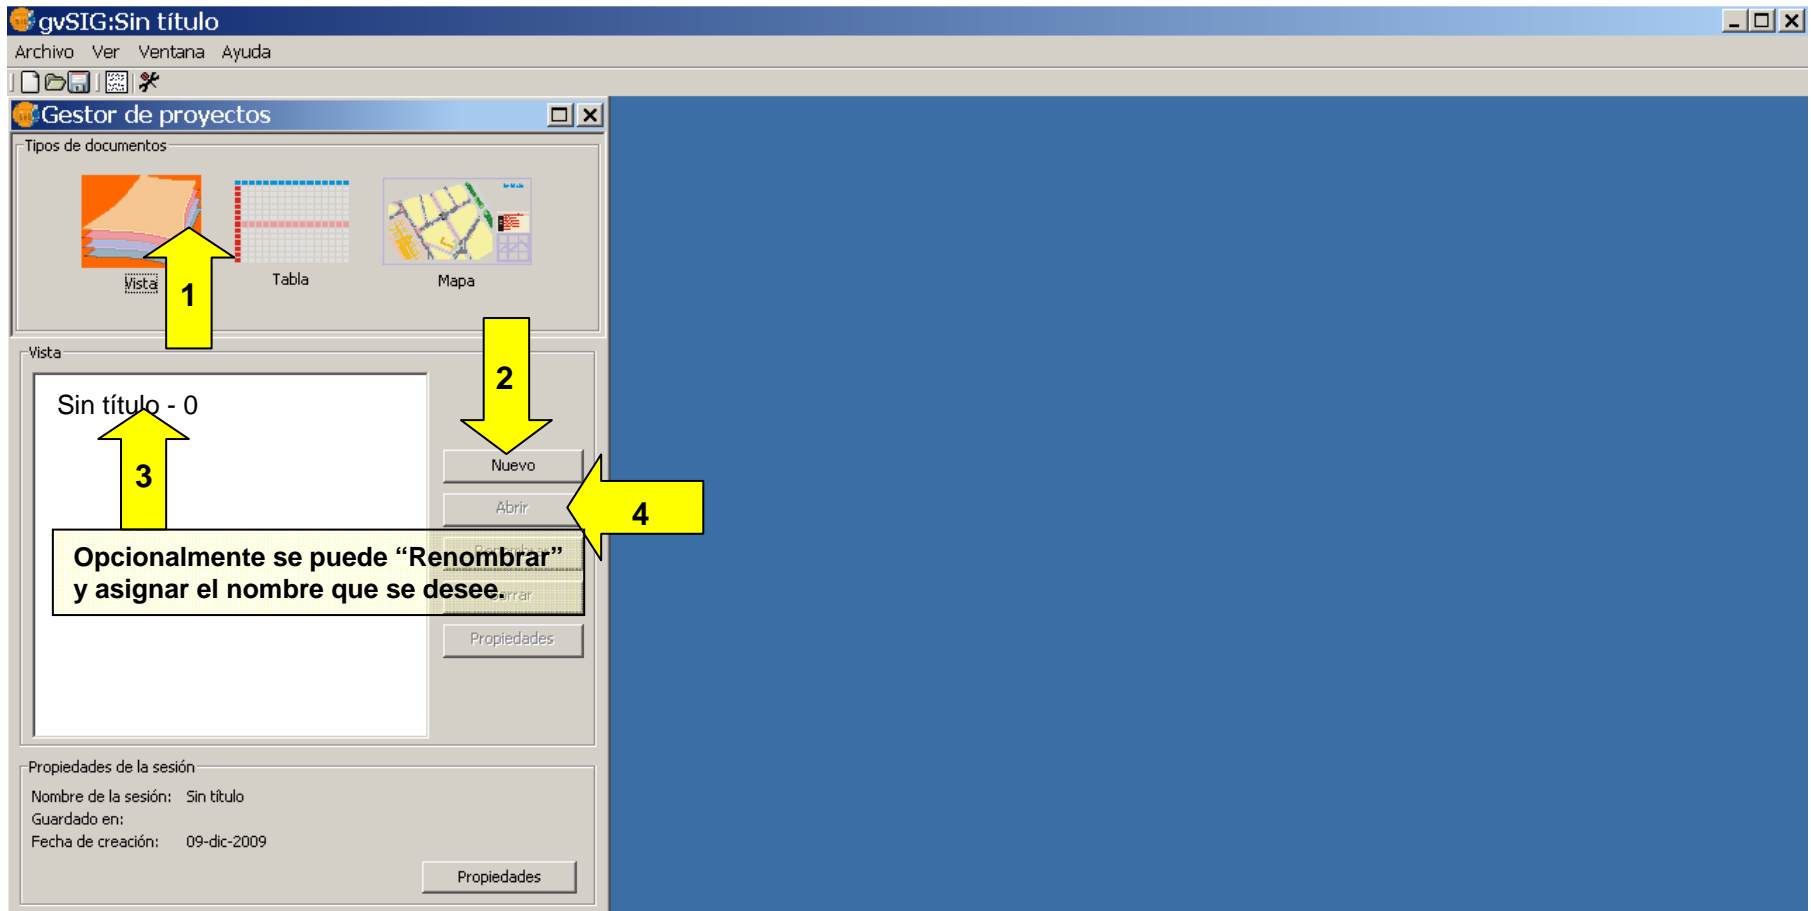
gvSIG:Sin título

Archivo Ver Ventana Ayuda

Gestor de proyectos

Tipos de documentos

Vista

Tabla

Mapa

1

Vista

Sin título - 0

2

3

Nuevo

Abrir

4

Opcionalmente se puede “Renombrar” y asignar el nombre que se desee.

Propiedades

Propiedades de la sesión

Nombre de la sesión: Sin título

Guardado en:

Fecha de creación: 09-dic-2009

Propiedades